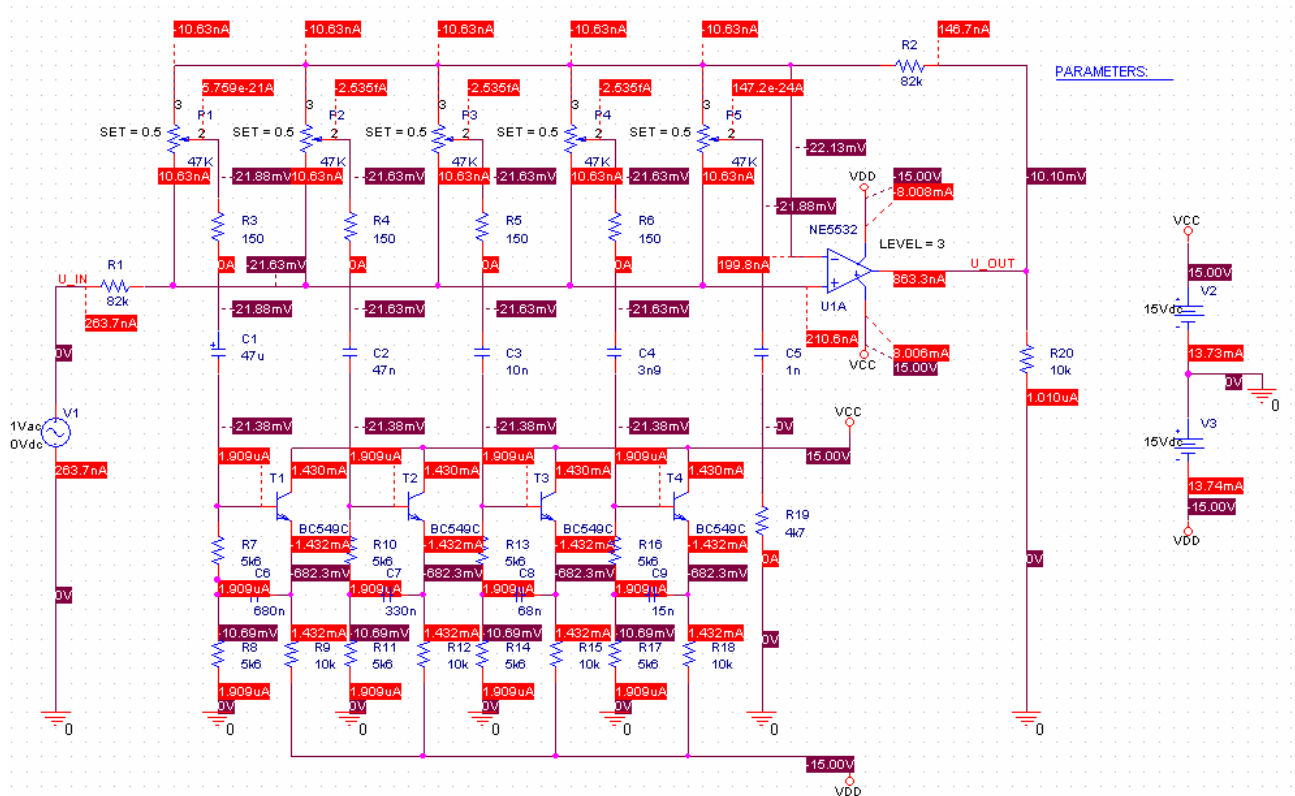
-10.63nA -10.63nA -10.63nA -10.63nA -10.63nA 146.7nA
R2
82k
PARAMETERS:
5.759e-21A -2.535fA -2.535fA -2.535fA 147.2e-24A
3 P1 3 P2 3 P3 3 P4 3 P5
SET = 0.5 2 SET = 0.5 2 SET = 0.5 2 SET = 0.5 2 SET = 0.5 2
-22.13mV
47K 47K 47K 47K 47K
10.63nA -21.88mV 10.63nA -21.63mV 10.63nA -21.63mV 10.63nA -21.63mV 10.63nA
VDD -15.00V
8.008mA
-10.10mV
-21.88mV
R3 150 R4 150 R5 150 R6 150
NE5532
LEVEL = 3
VCC
15.00V
V2
15Vdc
U_IN
R1
82k
0A -21.63mV 0A 0A 0A 199.8nA
U_OUT
863.3nA
U1A
-21.88mV -21.63mV -21.63mV -21.63mV
263.7nA
210.6nA
C1 47u C2 47n C3 10n C4 3n9 C5 1n
8.006mA
VCC 15.00V
0V
R20
10k
13.73mA
0V
0
1.010uA
-21.38mV -21.38mV -21.38mV -21.38mV -0V
VCC
1Vac
0Vdc
V1
15Vdc
V3
15.00V
263.7nA
1.909uA 1.430mA 1.909uA 1.430mA 1.909uA 1.430mA 1.909uA 1.430mA
T1 T2 T3 T4
13.74mA
-15.00V
BC549C BC549C BC549C BC549C
R19
4k7
VDD
-1.432mA -1.432mA -1.432mA -1.432mA
R7 5k6 R10 5k6 R13 5k6 R16 5k6
0A
-682.3mV -682.3mV -682.3mV -682.3mV
C6 C7 C8 C9
1.909uA 1.909uA 1.909uA 1.909uA
0V
0V
680n 330n 68n 15n
-10.69mV 1.432mA -10.69mV 1.432mA -10.69mV 1.432mA -10.69mV 1.432mA
0V
R8 5k6 R9 10k R11 5k6 R12 10k R14 5k6 R15 10k R17 5k6 R18 10k
1.909uA 1.909uA 1.909uA 1.909uA
0V 0V 0V 0V
0 0 0 0 0 0 0
-15.00V
VDD